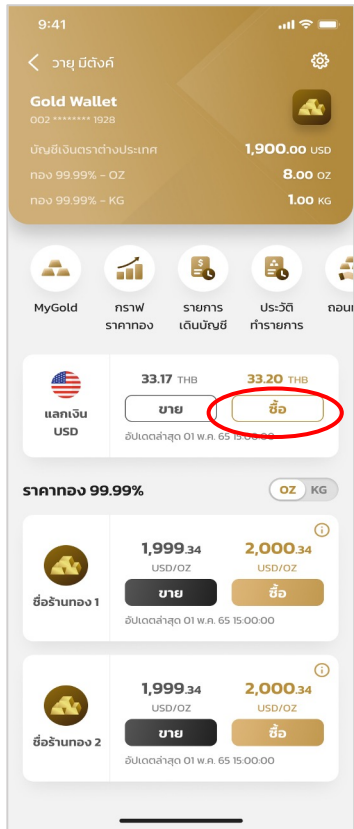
9:41

วายุ มีตังค์

Gold Wallet
002 ******** 1928

บัญชีเงินตราต่างประเทศ 1,900.00 USD
ทอง 99.99% - OZ 8.00 OZ
ทอง 99.99% - KG 1.00 KG

MyGold
กราฟ ราคาทอง
รายการ เดินบัญชี
ประวัติ ทำรายการ
ถอนเ

แลกเงิน USD
33.17 THB
33.20 THB
ขาย
ซื้อ
อัปเดตล่าสุด 01 พ.ค. 65 15:00:00

ราคาทอง 99.99%
OZ KG

ชื่อร้านทอง 1
1,999.34 USD/OZ
2,000.34 USD/OZ
ขาย
ซื้อ
อัปเดตล่าสุด 01 พ.ค. 65 15:00:00

ชื่อร้านทอง 2
1,999.34 USD/OZ
2,000.34 USD/OZ
ขาย
ซื้อ
อัปเดตล่าสุด 01 พ.ค. 65 15:00:00